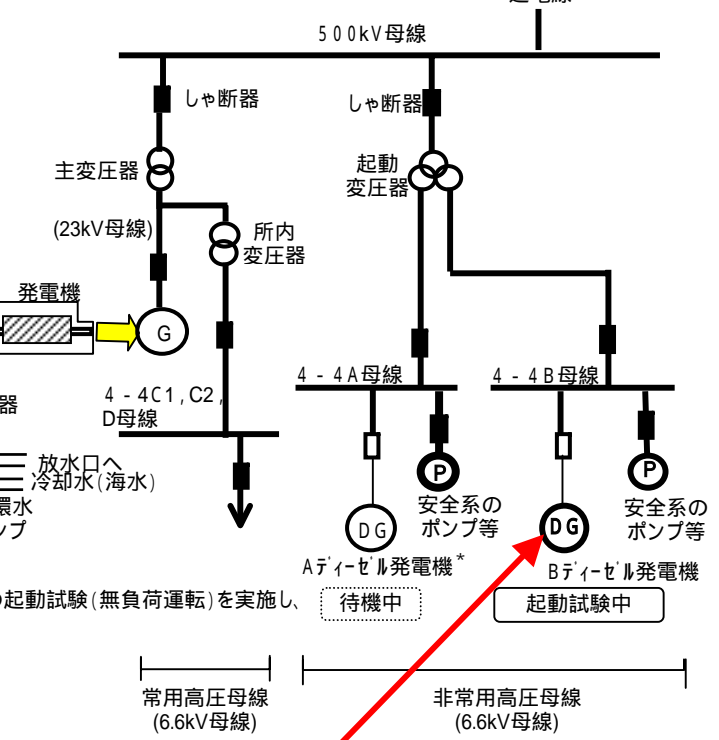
送電線

500kV母線

しゃ断器

しゃ断器

主変圧器

起動
変圧器

(23kV母線)

所内
変圧器

発電機

G

4-4C1,C2,
D母線

4-4A母線

4-4B母線

器

放水口へ
冷却水(海水)

環水
ンプ

P

P

安全系の
ポンプ等

安全系の
ポンプ等

DG

DG

Aディーゼル発電機*

Bディーゼル発電機

の起動試験(無負荷運転)を実施し、

待機中

起動試験中

常用高圧母線
(6.6kV母線)

非常用高圧母線
(6.6kV母線)